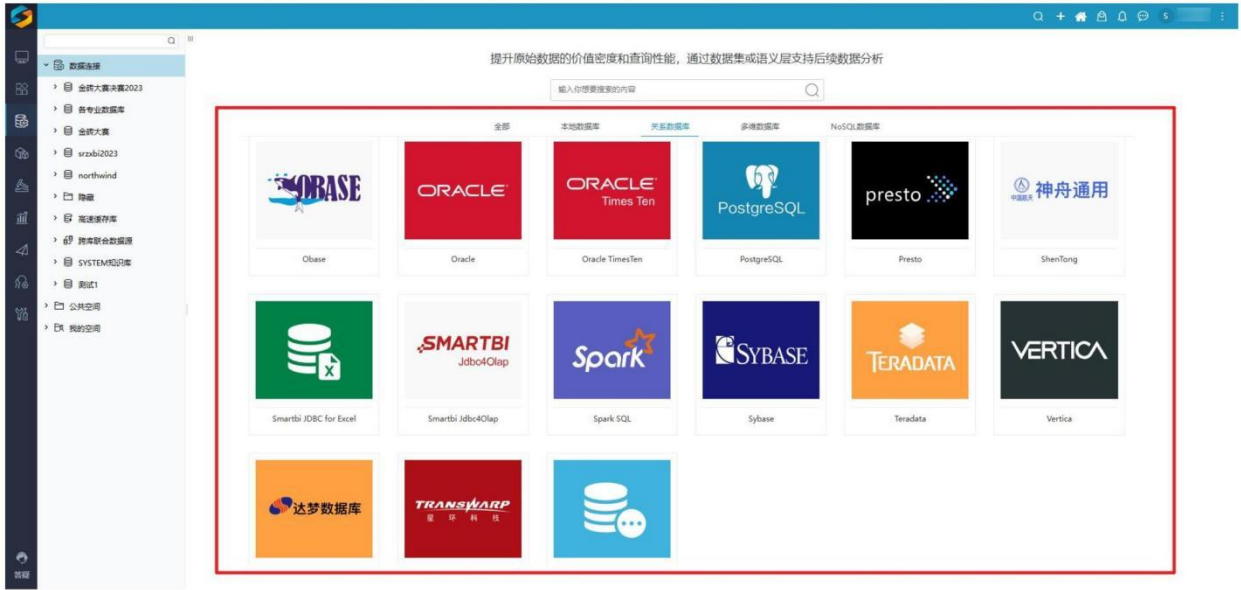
S

数据连接
金砖大赛决赛2023
各专业数据库
金砖大赛
srzxbi2023
northwind
隐藏
高速缓存库
跨库联合数据源
SYSTEM知识库
测试1
公共空间
我的空间

答疑

提升原始数据的价值密度和查询性能，通过数据集或语义层支持后续数据分析

输入你想要搜索的内容

全部
本地数据库
关系数据库
多维数据库
NoSQL数据库

OBASE
Obase

ORACLE
Oracle

ORACLE
Times Ten
Oracle TimesTen

PostgreSQL
PostgreSQL

presto
Presto

神舟通用
ShenTong

Smartbi JDBC for Excel

SMARTBI
Jdbc4Olap
Smartbi Jdbc4Olap

Spark
Spark SQL

SYBASE
Sybase

TERADATA
Teradata

VERTICA
Vertica

达梦数据库

TRANSWARP
星 环 科 技